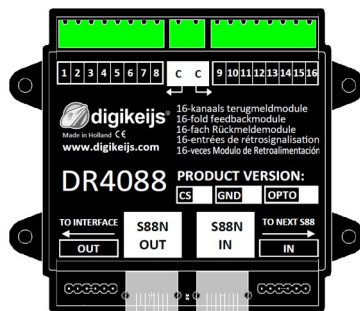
1 2 3 4 5 6 7 8 C C 9 10 11 12 13 14 15 16

digikeijs
Made in Holland CE
www.digikeijs.com

16-kanaals terugmeldmodule
16-fold feedbackmodule
16-fach Rückmeldemodule
16-entrées de rétrosignalisation
16-veces Modulo de Retroalimentación

DR4088

PRODUCT VERSION:
CS GND OPTO

TO INTERFACE
OUT

S88N OUT

S88N IN

TO NEXT S88
IN